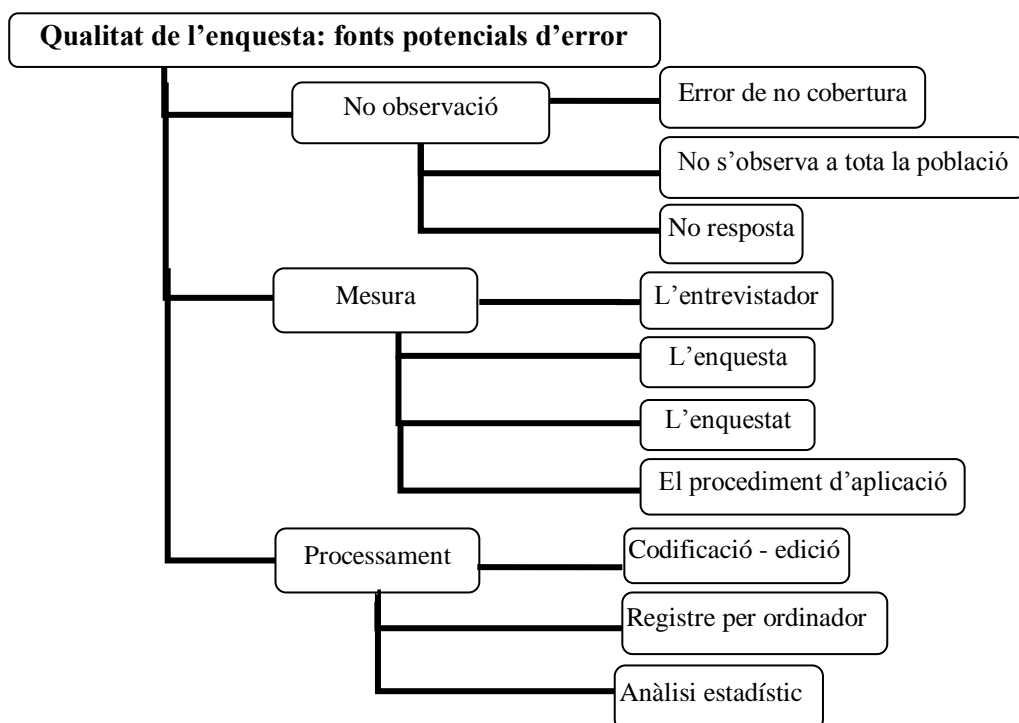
Qualitat de l'enquesta: fonts potencials d'error

No observació

Error de no cobertura

No s'observa a tota la població

No resposta

Mesura

L'entrevistador

L'enquesta

L'enquestat

El procediment d'aplicació

Processament

Codificació - edició

Registre per ordinador

Anàlisi estadístic